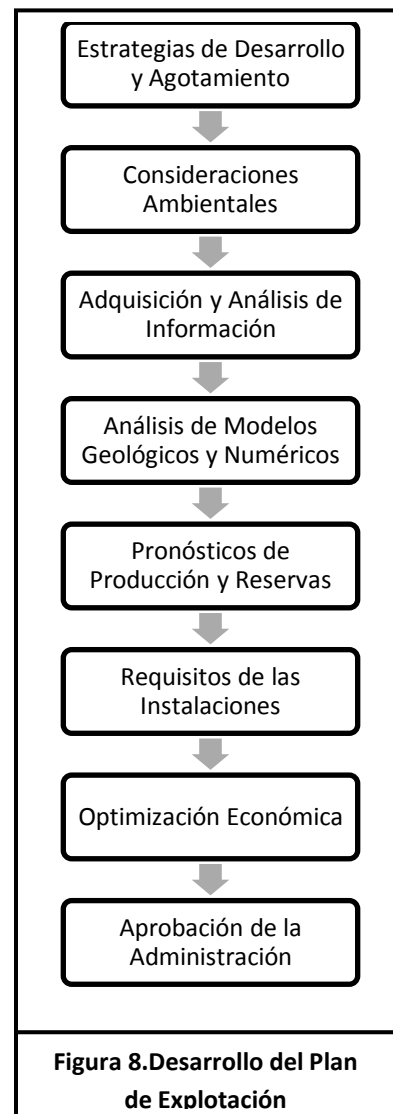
Estrategias de Desarrollo y Agotamiento

Consideraciones Ambientales

Adquisición y Análisis de Información

Análisis de Modelos Geológicos y Numéricos

Pronósticos de Producción y Reservas

Requisitos de las Instalaciones

Optimización Económica

Aprobación de la Administración

**Figura 8.Desarrollo del Plan de Explotación**